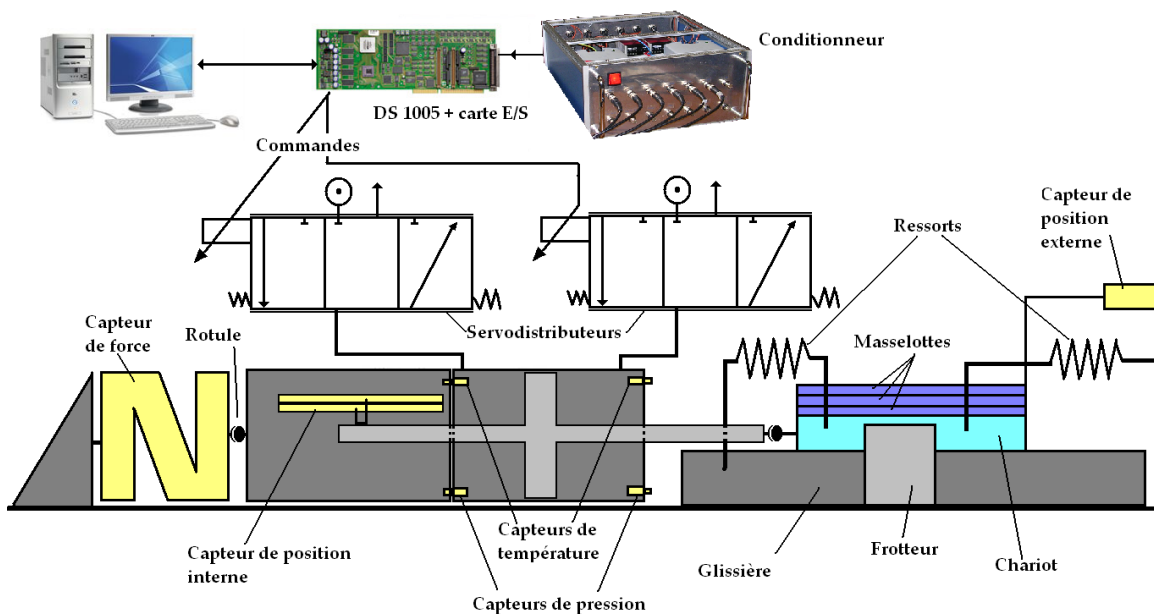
Conditionneur

DS 1005 + carte E/S

Commandes

Capteur de position externe

Ressorts

Masselottes

Servodistributeurs

Capteur de force

Rotule

Capteur de position interne

Capteurs de température

Capteurs de pression

Glissière

Frotteur

Chariot